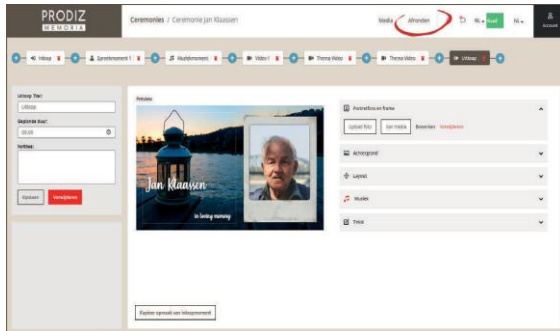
PRODIZ MEMORIA

Ceremonies / Ceremonie Jan Klaassen

Media Afronden NL Ned NL Account

Inloop Spreekmoment 1 Muziekmoment Video 1 Thema Video Thema Video Uitloop

Uitloop Titel:
Uitloop
Geplande duur:
00:00
Notities:

Opslaan Verwijderen

Preview

Jan Klaassen
In loving memory

Portretfoto en frame
Upload foto Van media Bewerken Verwijderen

Achtergrond

Layout

Muziek

Tekst

Kopieer opmaak van inloopmoment